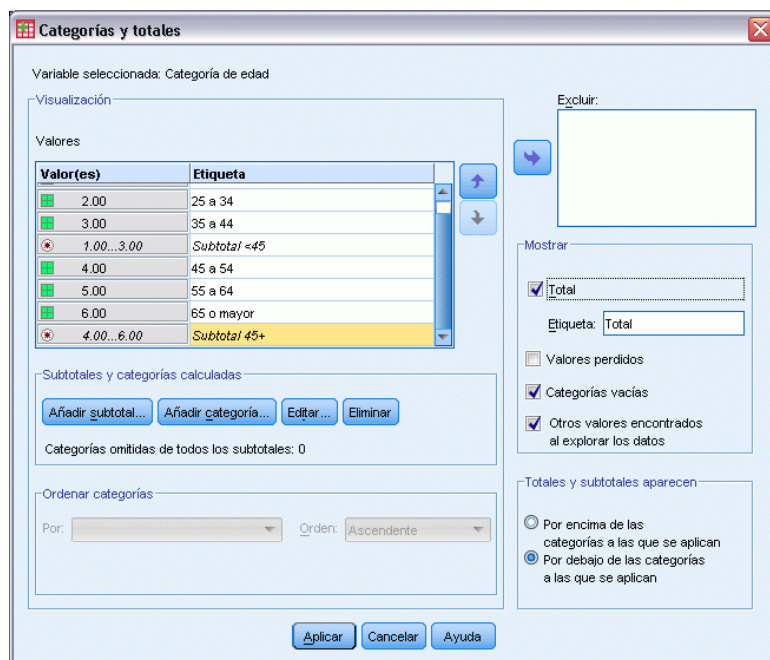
Categorías y totales

Variable seleccionada: Categoría de edad

Visualización

Valores

| Valor(es) | Etiqueta |
|---|---|
| 2.00 | 25 a 34 |
| 3.00 | 35 a 44 |
| 1.00...3.00 | Subtotal <45 |
| 4.00 | 45 a 54 |
| 5.00 | 55 a 64 |
| 6.00 | 65 o mayor |
| 4.00...6.00 | Subtotal 45+ |

Excluir:

Mostrar

Total

Etiqueta: Total

Valores perdidos

Categorías vacías

Otros valores encontrados al explorar los datos

Subtotales y categorías calculadas

Añadir subtotal... Añadir categoría... Editar... Eliminar

Categorías omitidas de todos los subtotales: 0

Ordenar categorías

Por: Orden: Ascendente

Totales y subtotales aparecen

Por encima de las categorías a las que se aplican

Por debajo de las categorías a las que se aplican

Aplicar Cancelar Ayuda